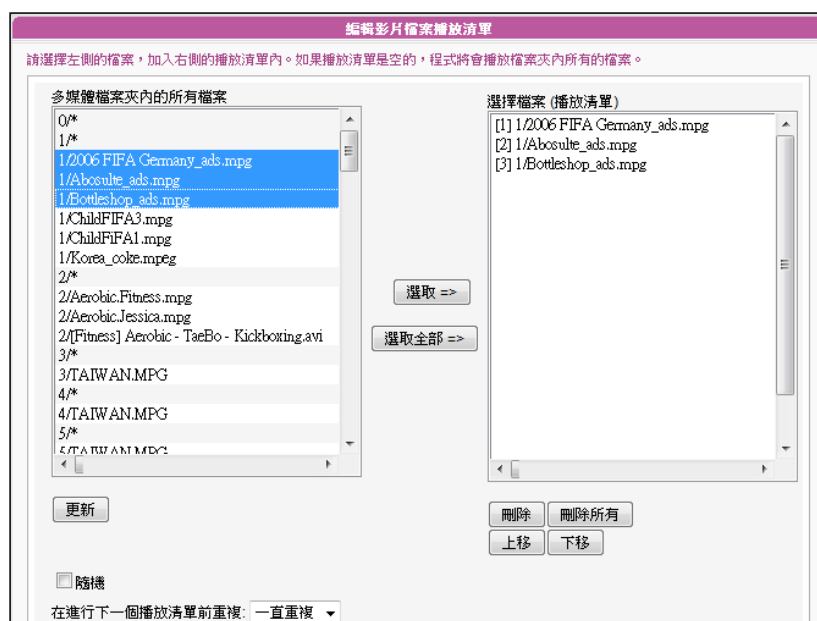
編輯影片檔案播放清單

請選擇左側的檔案，加入右側的播放清單內。如果播放清單是空的，程式將會播放檔案夾內所有的檔案。

多媒體檔案夾內的所有檔案

0/*
1/*
1/2006 FIFA Germany_ads.mpg
1/Abosulte_ads.mpg
1/Bottleshop_ads.mpg
1/ChildFIFA3.mpg
1/ChildFiFA1.mpg
1/Korea_coke.mpeg
2/*
2/Aerobic.Fitness.mpg
2/Aerobic.Jessica.mpg
2/[Fitness] Aerobic - TaeBo - Kickboxing.avi
3/*
3/TAIWAN.MPG
4/*
4/TAIWAN.MPG
5/*
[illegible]

選擇檔案 (播放清單)

[1] 1/2006 FIFA Germany_ads.mpg
[2] 1/Abosulte_ads.mpg
[3] 1/Bottleshop_ads.mpg

選取 =>

選取全部 =>

更新

刪除 刪除所有

上移 下移

隨機

在進行下一個播放清單前重複: 一直重複